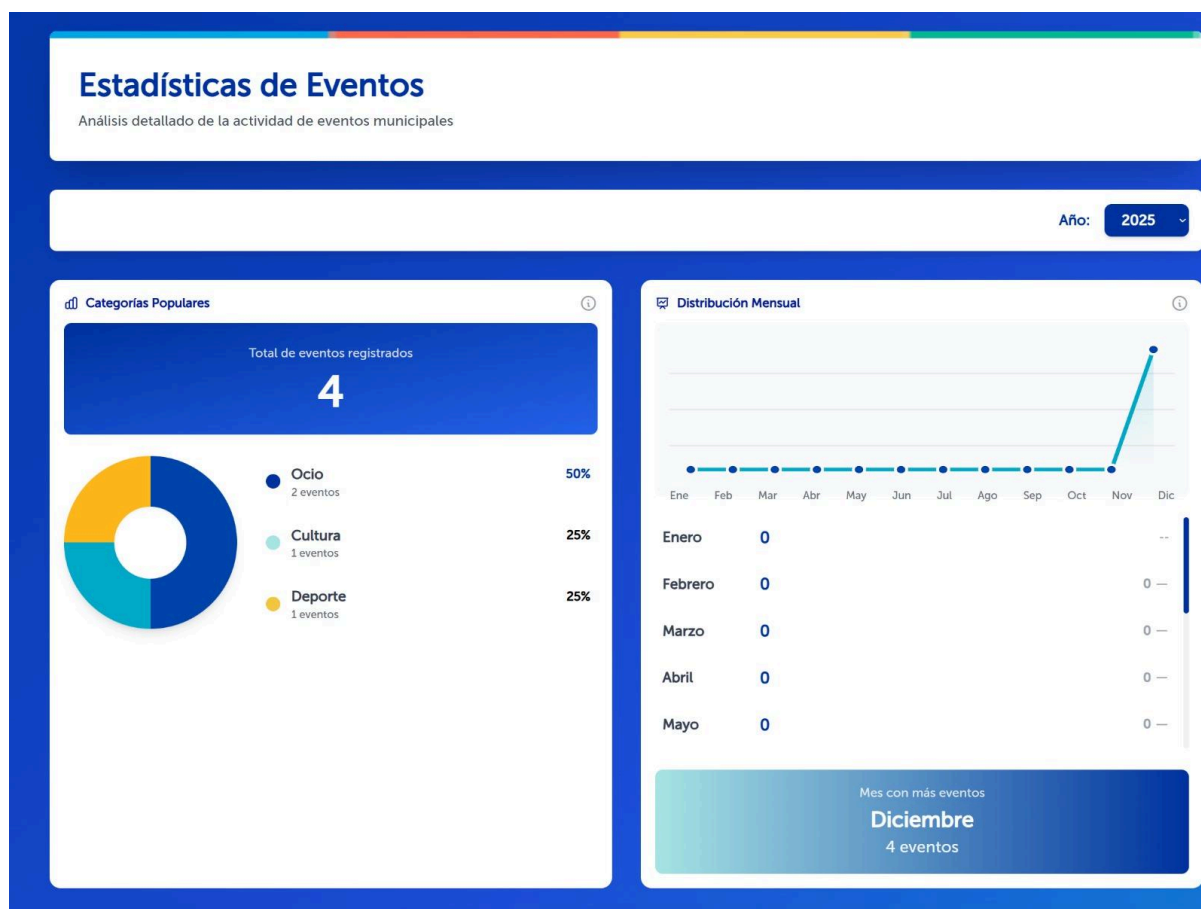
Estadísticas de Eventos
Análisis detallado de la actividad de eventos municipales

Año: 2025

Categorías Populares

Total de eventos registrados
4

Ocio
2 eventos
50%

Cultura
1 eventos
25%

Deporte
1 eventos
25%

Distribución Mensual

Ene Feb Mar Abr May Jun Jul Ago Sep Oct Nov Dic

Enero 0 --
Febrero 0 0 —
Marzo 0 0 —
Abril 0 0 —
Mayo 0 0 —

Mes con más eventos
Diciembre
4 eventos